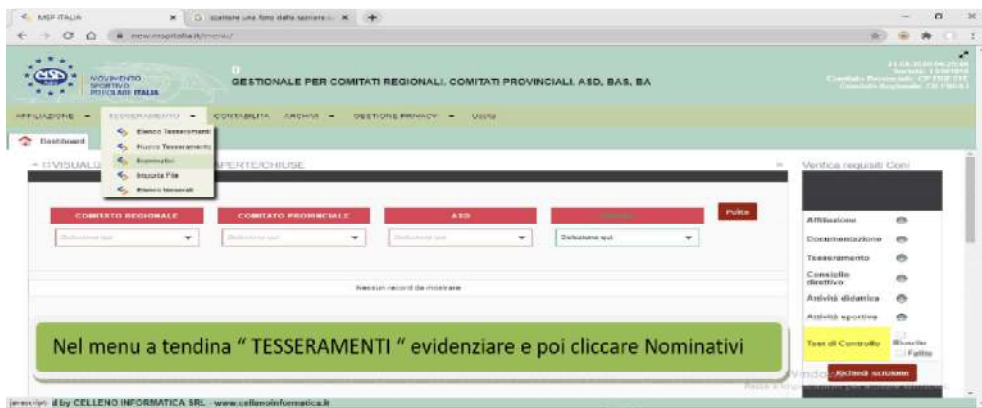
MSP ITALIA | scattare una foto dallo schermo

GESTIONALE PER COMITATI REGIONALI, COMITATI PROVINCIALI, ASD, BAS, BA

MOVIMENTO SPORTIVO POPOLARE ITALIA

AFFILIAZIONE | TESSERAMENTO | CONTABILITA | ARCHIVI | GESTIONE PRIVACY | Uscita

Dashboard

Elenco Tesseramenti
Nuovo Tesseramento
Nominativi
Importa File
Elenco Nominativi

VISUALI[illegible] APERTE/CHIUSE

COMITATO REGIONALE | COMITATO PROVINCIALE | ASD | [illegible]

Seleziona qui | Seleziona qui | Seleziona qui | Seleziona qui

Pulisci

Nessun record da mostrare

Verifica requisiti Coni

Affiliazione
Documentazione
Tesseramento
Consiglio direttivo
Attività didattica
Attività sportiva

Test di Controllo | Riuscito | Fallito

Richiedi iscrizione

Nel menu a tendina " TESSERAMENTI " evidenziare e poi cliccare Nominativi

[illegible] by CELLENO INFORMATICA SRL - www.cellenoinformatica.it